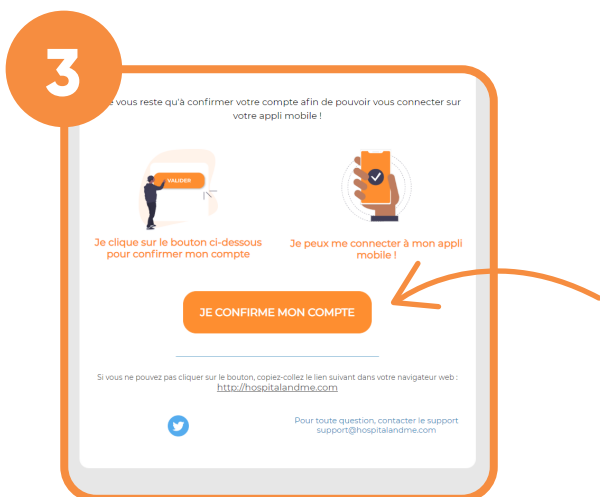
3

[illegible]e vous reste qu'à confirmer votre compte afin de pouvoir vous connecter sur votre appli mobile !

VALIDER

Je clique sur le bouton ci-dessous pour confirmer mon compte

Je peux me connecter à mon appli mobile !

JE CONFIRME MON COMPTE

Si vous ne pouvez pas cliquer sur le bouton, copiez-collez le lien suivant dans votre navigateur web : http://hospitalandme.com

Pour toute question, contacter le support support@hospitalandme.com